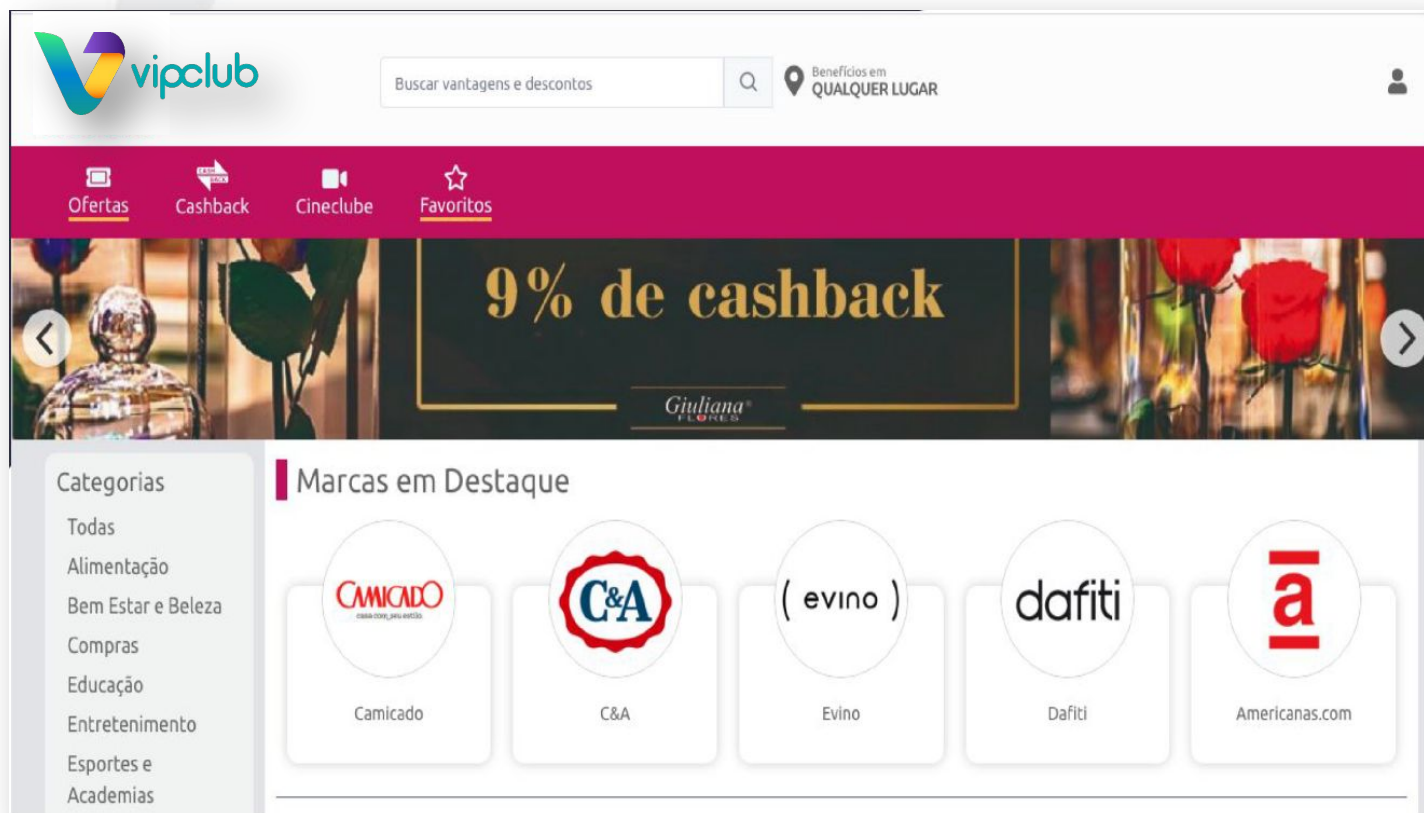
vipclub

Buscar vantagens e descontos

Benefícios em
QUALQUER LUGAR

Ofertas
CASH BACK
Cashback
Cineclube
Favoritos

9% de cashback

Giuliana
FLORES

Categorias
Todas
Alimentação
Bem Estar e Beleza
Compras
Educação
Entretenimento
Esportes e Academias

Marcas em Destaque

CAMICADO
casa com seu estilo
Camicado

C&A
C&A

( evino )
Evino

dafiti
Dafiti

a
Americanas.com